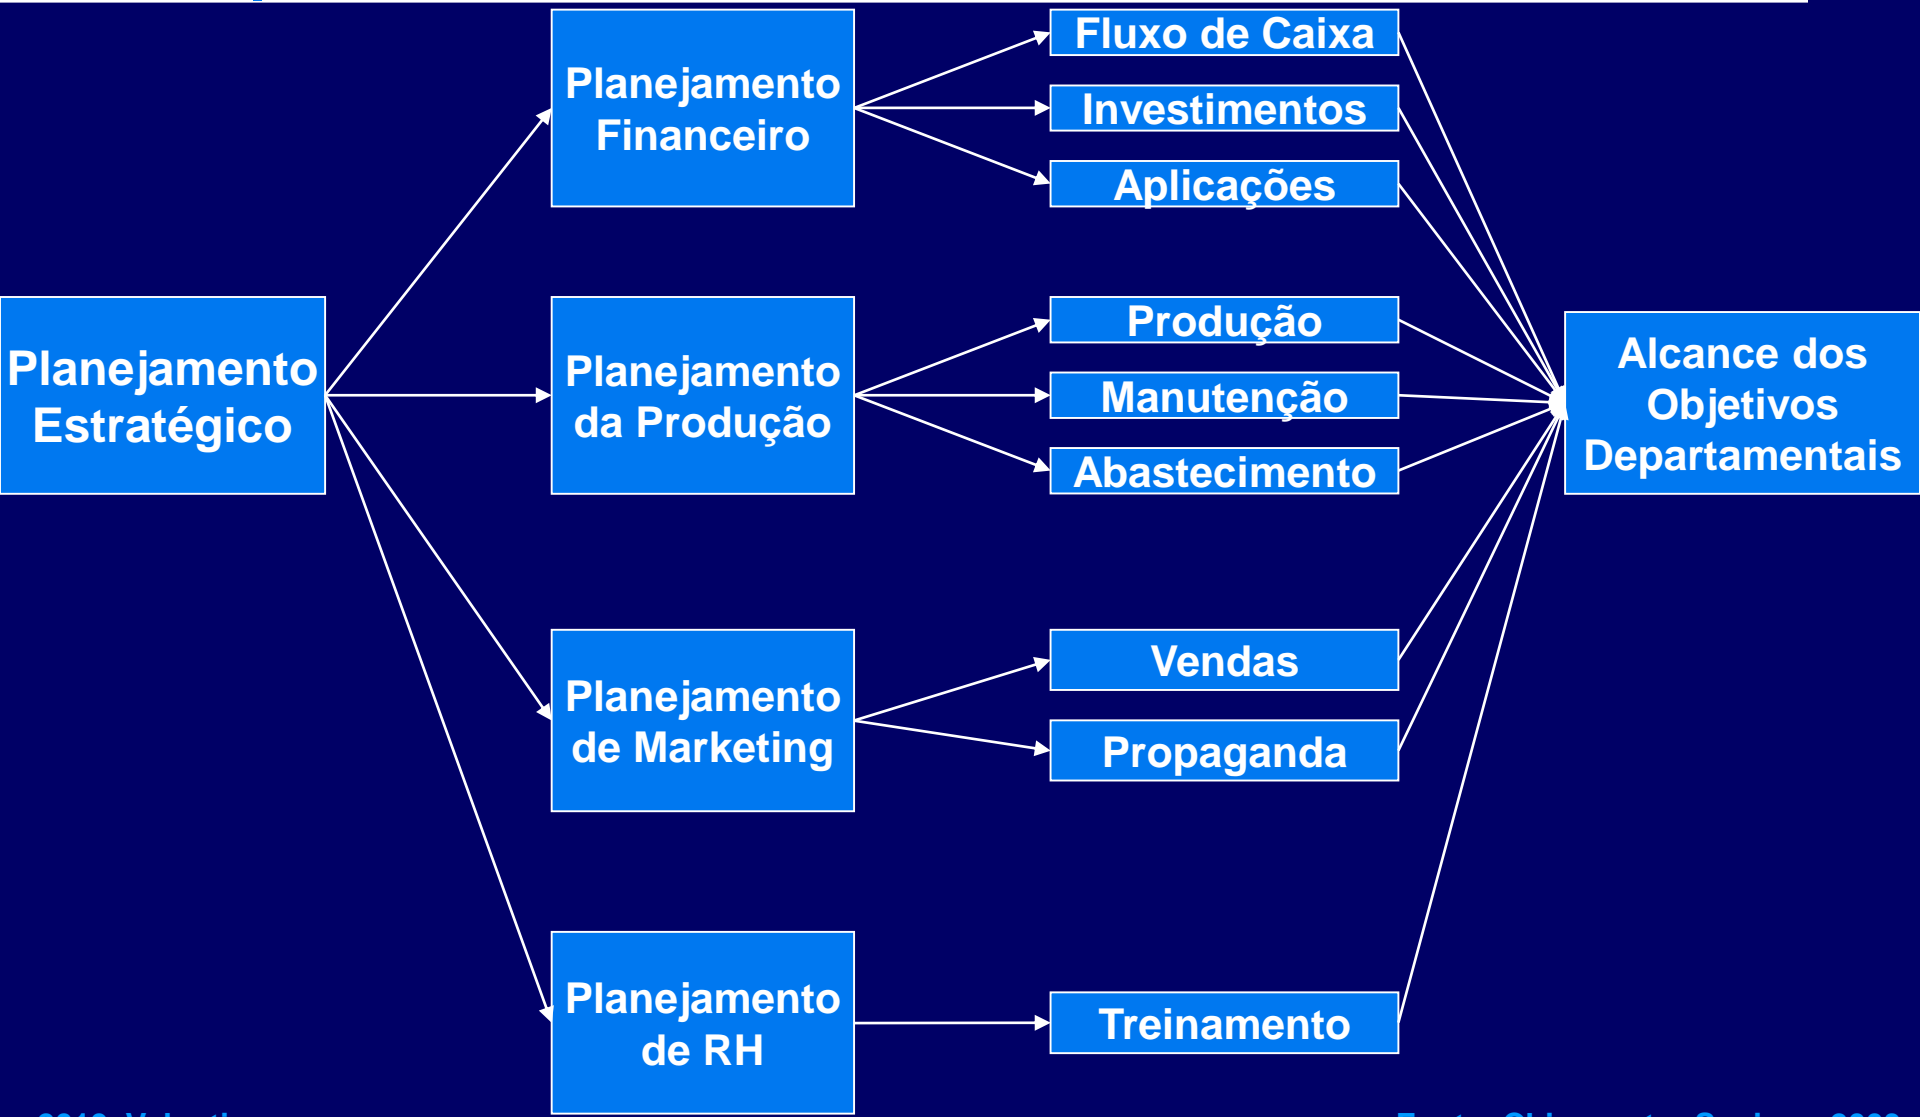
Planejamento Estratégico

Planejamento Financeiro

Planejamento da Produção

Planejamento de Marketing

Planejamento de RH

Fluxo de Caixa

Investimentos

Aplicações

Produção

Manutenção

Abastecimento

Vendas

Propaganda

Treinamento

Alcance dos Objetivos Departamentais

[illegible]

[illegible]